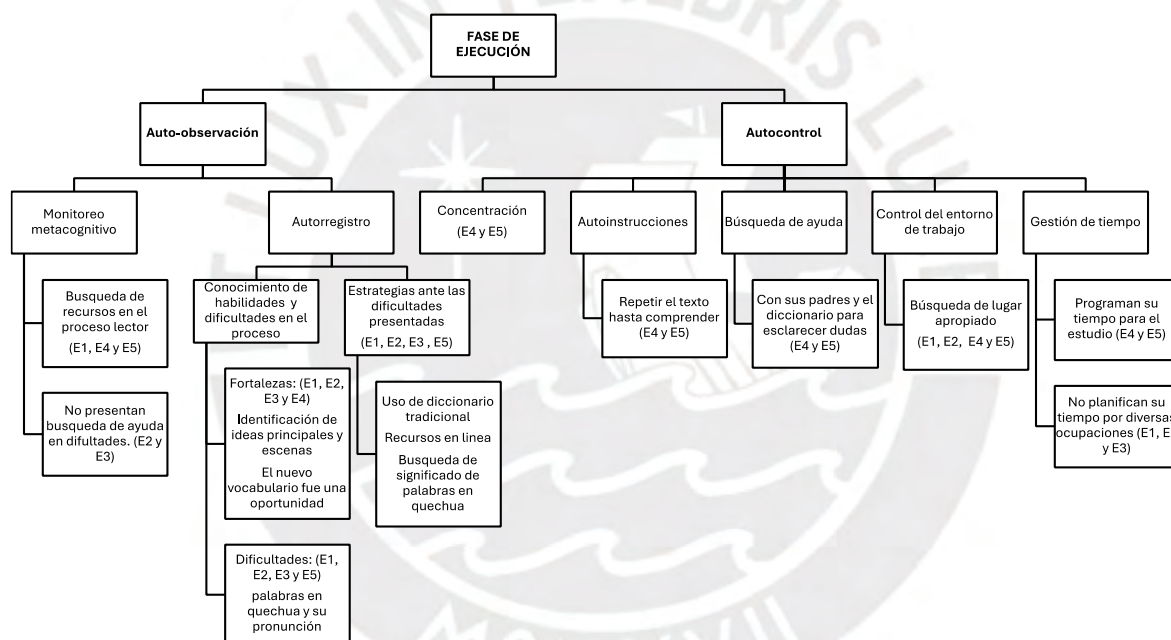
FASE DE EJECUCIÓN

Auto-observación

Autocontrol

Monitoreo metacognitivo

Busqueda de recursos en el proceso lector (E1, E4 y E5)

No presentan busqueda de ayuda en difultades. (E2 y E3)

Autorregistro

Conocimiento de habilidades y dificultades en el proceso

Fortalezas: (E1, E2, E3 y E4)
Identificación de ideas principales y escenas
El nuevo vocabulario fue una oportunidad

Dificultades: (E1, E2, E3 y E5)
palabras en quechua y su pronunción

Estrategias ante las dificultades presentadas (E1, E2, E3 , E5)

Uso de diccionario tradicional
Recursos en linea
Busqueda de significado de palabras en quechua

Concentración (E4 y E5)

Autoinstrucciones

Repetir el texto hasta comprender (E4 y E5)

Búsqueda de ayuda

Con sus padres y el diccionario para esclarecer dudas (E4 y E5)

Control del entorno de trabajo

Búsqueda de lugar apropiado (E1, E2, E4 y E5)

Gestión de tiempo

Programan su tiempo para el estudio (E4 y E5)

No planifican su tiempo por diversas ocupaciones (E1, E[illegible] y E3)